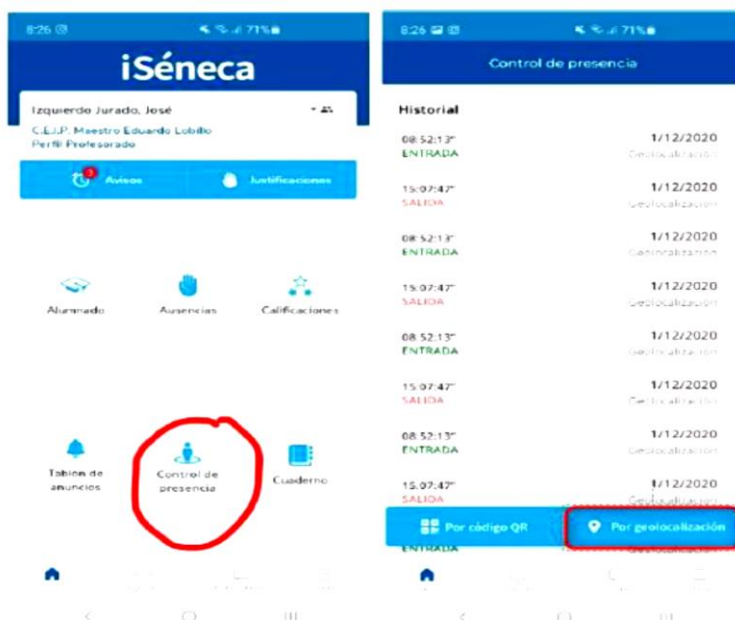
8:26 71%

iSéneca

Izquierdo Jurado, José

C.E.I.P. Maestro Eduardo Lobillo
Perfil Profesorado

3 Avisos
Justificaciones

Alumnado
Ausencias
Calificaciones

Tablón de anuncios
Control de presencia
Cuaderno

8:26 71%

Control de presencia

Historial

08:52:13" 1/12/2020
ENTRADA Geolocalización

15:07:47" 1/12/2020
SALIDA Geolocalización

08:52:13" 1/12/2020
ENTRADA Geolocalización

15:07:47" 1/12/2020
SALIDA Geolocalización

08:52:13" 1/12/2020
ENTRADA Geolocalización

15:07:47" 1/12/2020
SALIDA Geolocalización

08:52:13" 1/12/2020
ENTRADA Geolocalización

15:07:47" 1/12/2020
SALIDA Geolocalización

ENTRADA

Por código QR
Por geolocalización